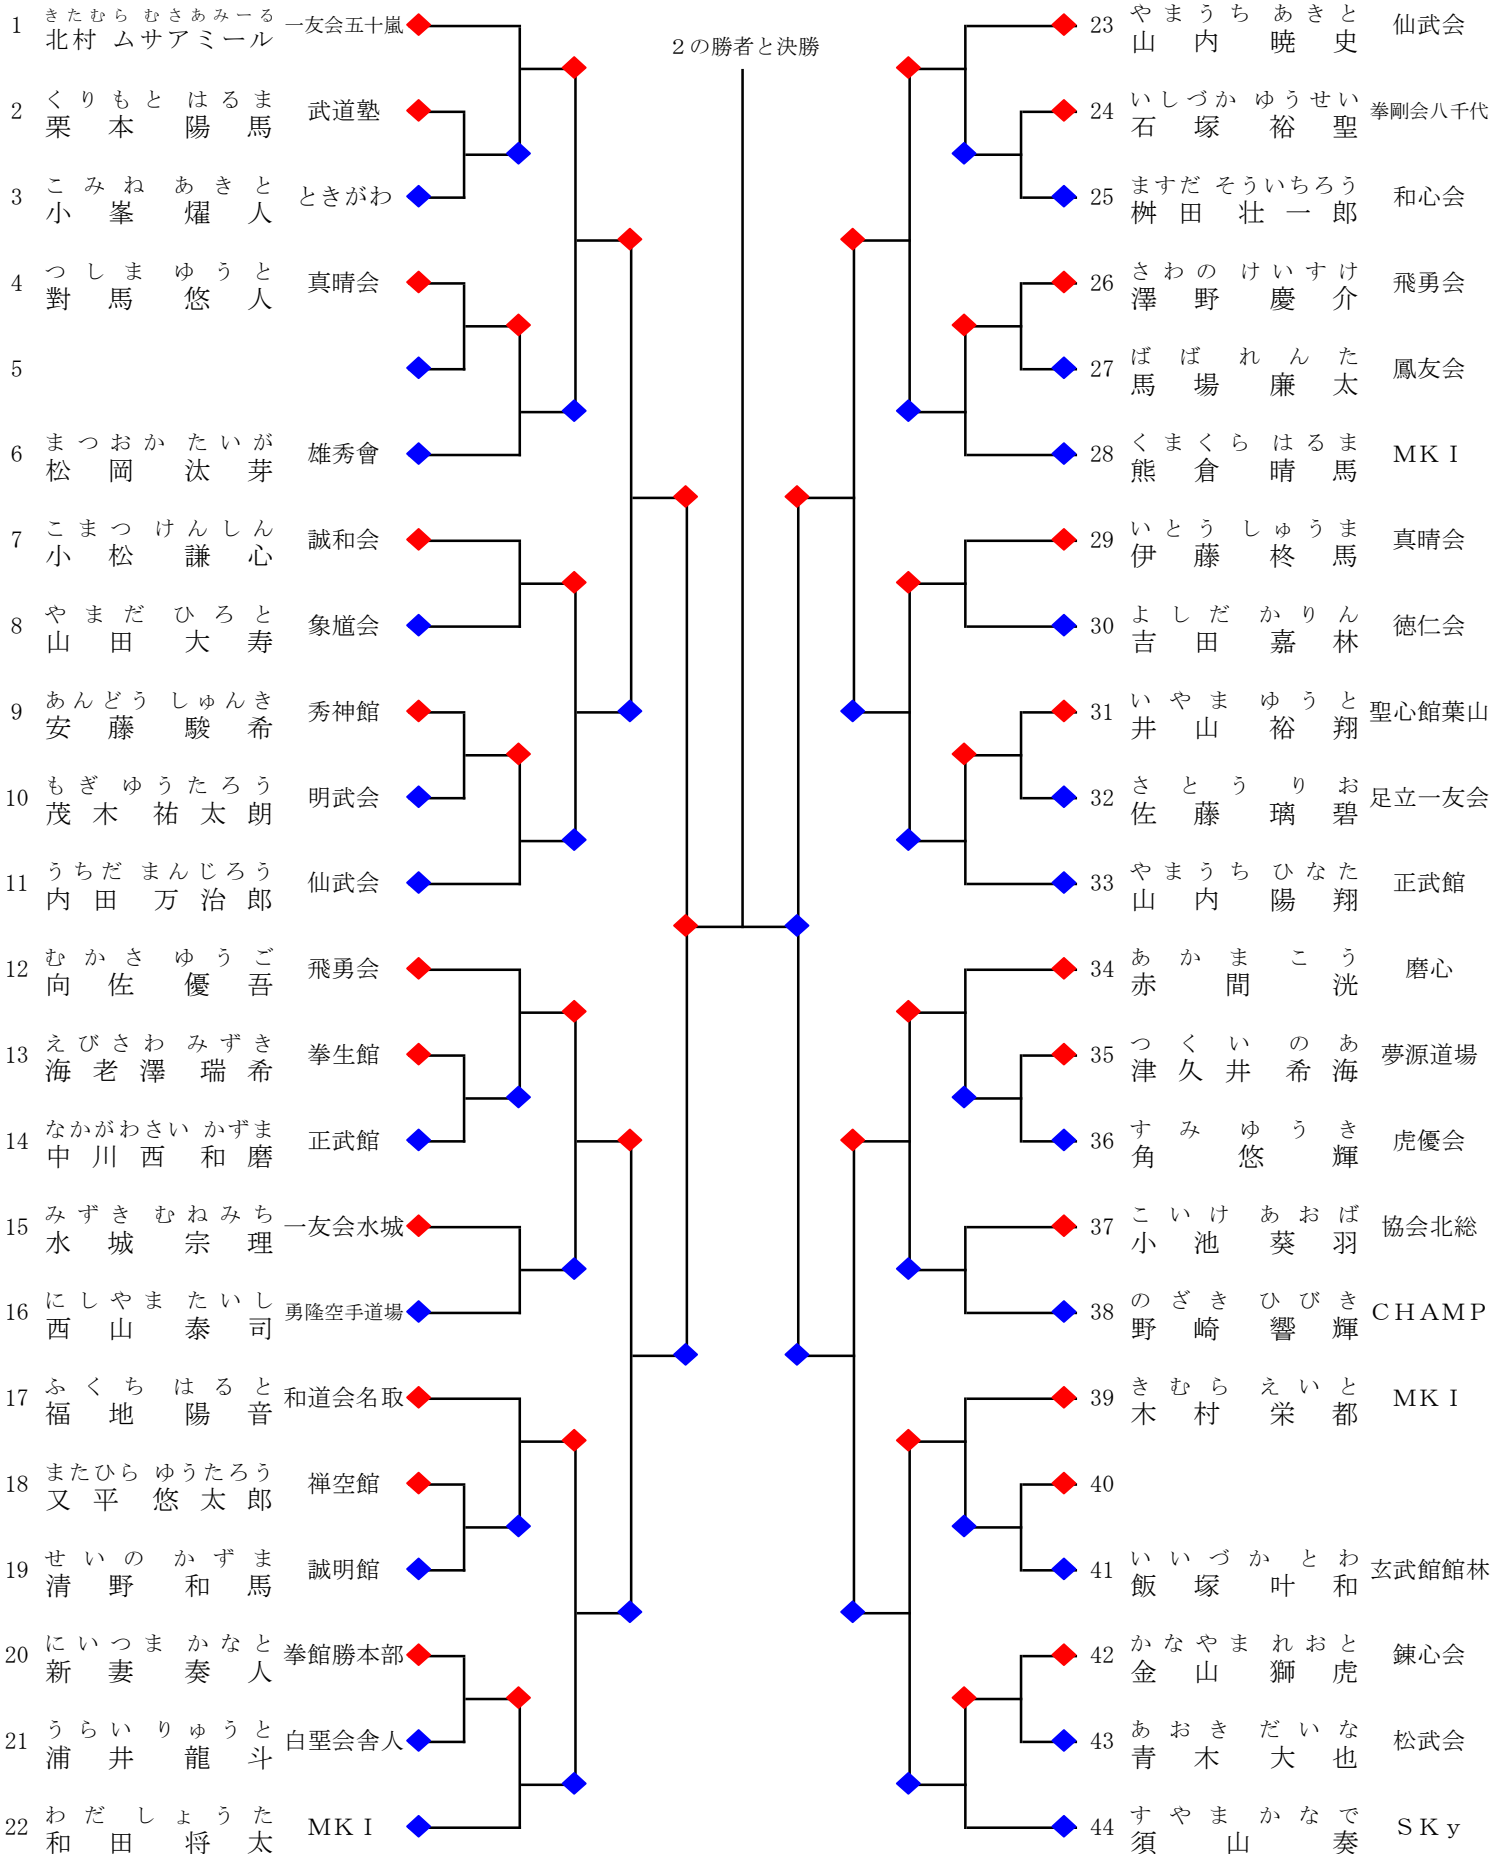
２の勝者と決勝

1 きたむら むさあみーる 北村 ムサアミール 一友会五十嵐
2 くりもと はるま 栗本 陽馬 武道塾
3 こみね あきと 小峯 燿人 ときがわ
4 つしま ゆうと 對馬 悠人 真晴会
5
6 まつおか たいが 松岡 汰芽 雄秀會
7 こまつ けんしん 小松 謙心 誠和会
8 やまだ ひろと 山田 大寿 象馗会
9 あんどう しゅんき 安藤 駿希 秀神館
10 もぎ ゆうたろう 茂木 祐太朗 明武会
11 うちだ まんじろう 内田 万治郎 仙武会
12 むかさ ゆうご 向佐 優吾 飛勇会
13 えびさわ みずき 海老澤 瑞希 拳生館
14 なかがわさい かずま 中川西 和磨 正武館
15 みずき むねみち 水城 宗理 一友会水城
16 にしやま たいし 西山 泰司 勇隆空手道場
17 ふくち はると 福地 陽音 和道会名取
18 またひら ゆうたろう 又平 悠太郎 禅空館
19 せいの かずま 清野 和馬 誠明館
20 にいつま かなと 新妻 奏人 拳館勝本部
21 うらい りゅうと 浦井 龍斗 白堊会舎人
22 わだ しょうた 和田 将太 ＭＫＩ

23 やまうち あきと 山内 暁史 仙武会
24 いしづか ゆうせい 石塚 裕聖 拳剛会八千代
25 ますだ そういちろう 桝田 壮一郎 和心会
26 さわの けいすけ 澤野 慶介 飛勇会
27 ばば れんた 馬場 廉太 鳳友会
28 くまくら はるま 熊倉 晴馬 ＭＫＩ
29 いとう しゅうま 伊藤 柊馬 真晴会
30 よしだ かりん 吉田 嘉林 徳仁会
31 いやま ゆうと 井山 裕翔 聖心館葉山
32 さとう りお 佐藤 璃碧 足立一友会
33 やまうち ひなた 山内 陽翔 正武館
34 あかま こう 赤間 洸 磨心
35 つくい のあ 津久井 希海 夢源道場
36 すみ ゆうき 角 悠輝 虎優会
37 こいけ あおば 小池 葵羽 協会北総
38 のざき ひびき 野崎 響輝 ＣＨＡＭＰ
39 きむら えいと 木村 栄都 ＭＫＩ
40
41 いいづか とわ 飯塚 叶和 玄武館館林
42 かなやま れおと 金山 獅虎 錬心会
43 あおき だいな 青木 大也 松武会
44 すやま かなで 須山 奏 ＳＫｙ